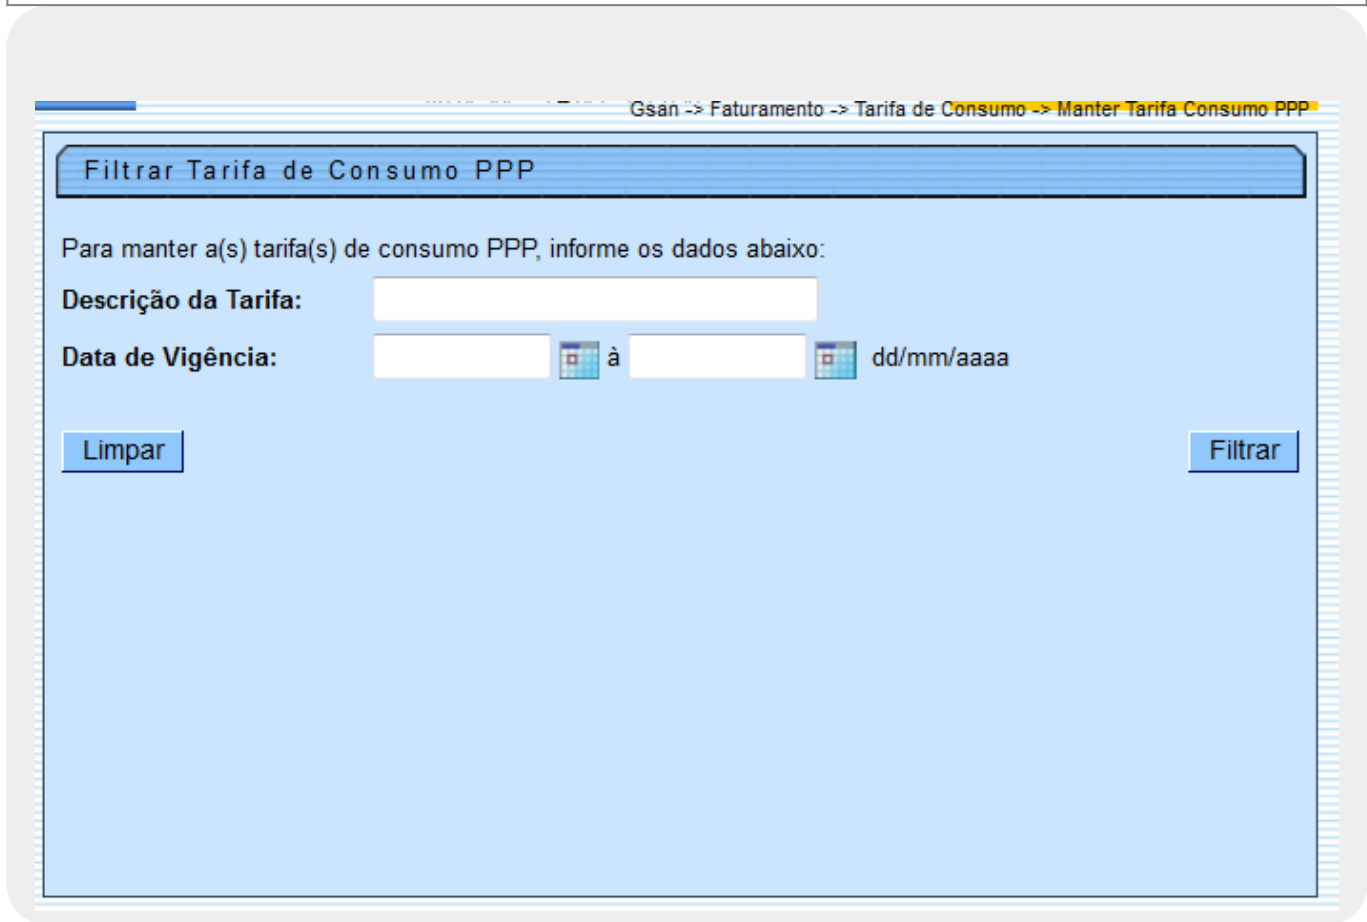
Gsan -> Faturamento -> Tarifa de Consumo -> Manter Tarifa Consumo PPP

Filtrar Tarifa de Consumo PPP

Para manter a(s) tarifa(s) de consumo PPP, informe os dados abaixo:

Descrição da Tarifa:

Data de Vigência: à dd/mm/aaaa

Limpar

Filtrar